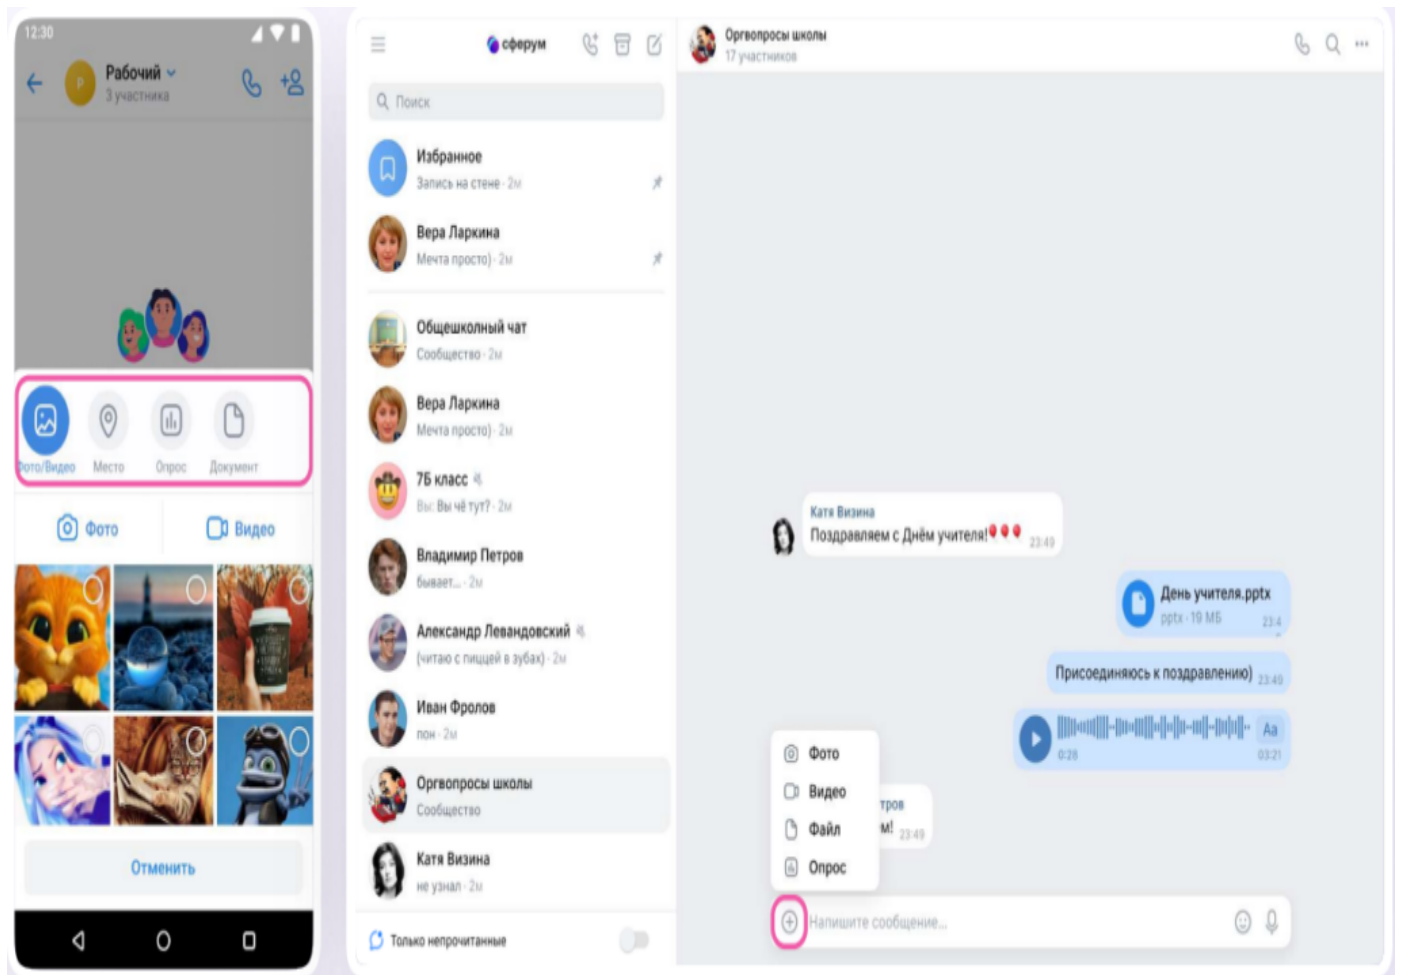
12:30

Рабочий
3 участника

Фото/Видео
Место
Опрос
Документ

Фото
Видео

Отменить

сферум

Поиск

Избранное
Запись на стене · 2м

Вера Ларкина
Мечта просто) · 2м

Общешкольный чат
Сообщество · 2м

Вера Ларкина
Мечта просто) · 2м

7Б класс
Вы: Вы чё тут? · 2м

Владимир Петров
бывает... · 2м

Александр Левандовский
(читаю с пищей в зубах) · 2м

Иван Фролов
пон · 2м

Оргвопросы школы
Сообщество

Катя Визина
не узнал · 2м

Только непрочитанные

Оргвопросы школы
17 участников

Катя Визина
Поздравляем с Днём учителя! 23:49

День учителя.pptx
pptx · 19 МБ 23:4

Присоединяюсь к поздравлению) 23:49

0:28 03:21

Фото
Видео
Файл
Опрос

тров
м! 23:49

Напишите сообщение...